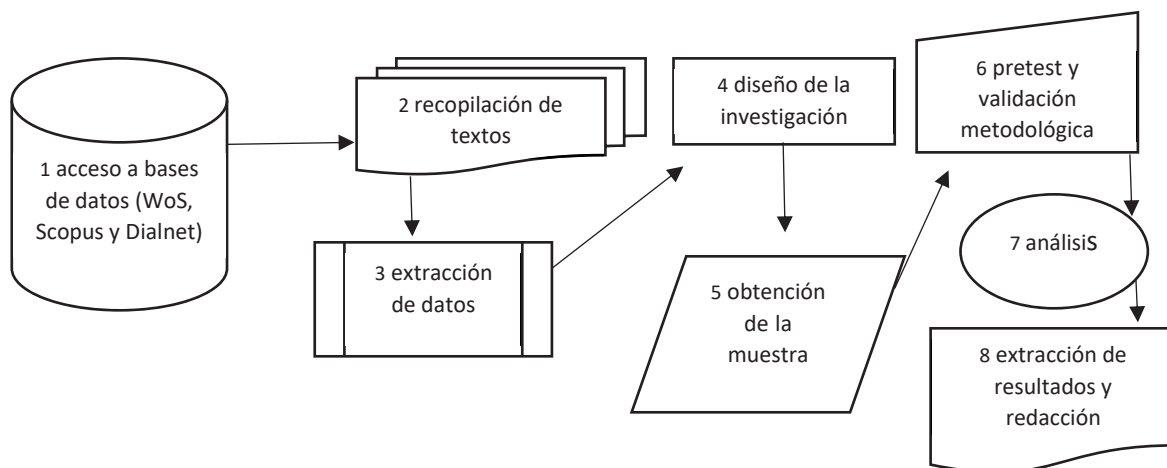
1 acceso a bases de datos (WoS, Scopus y Dialnet)

2 recopilación de textos

3 extracción de datos

4 diseño de la investigación

5 obtención de la muestra

6 pretest y validación metodológica

7 análisiS

8 extracción de resultados y redacción